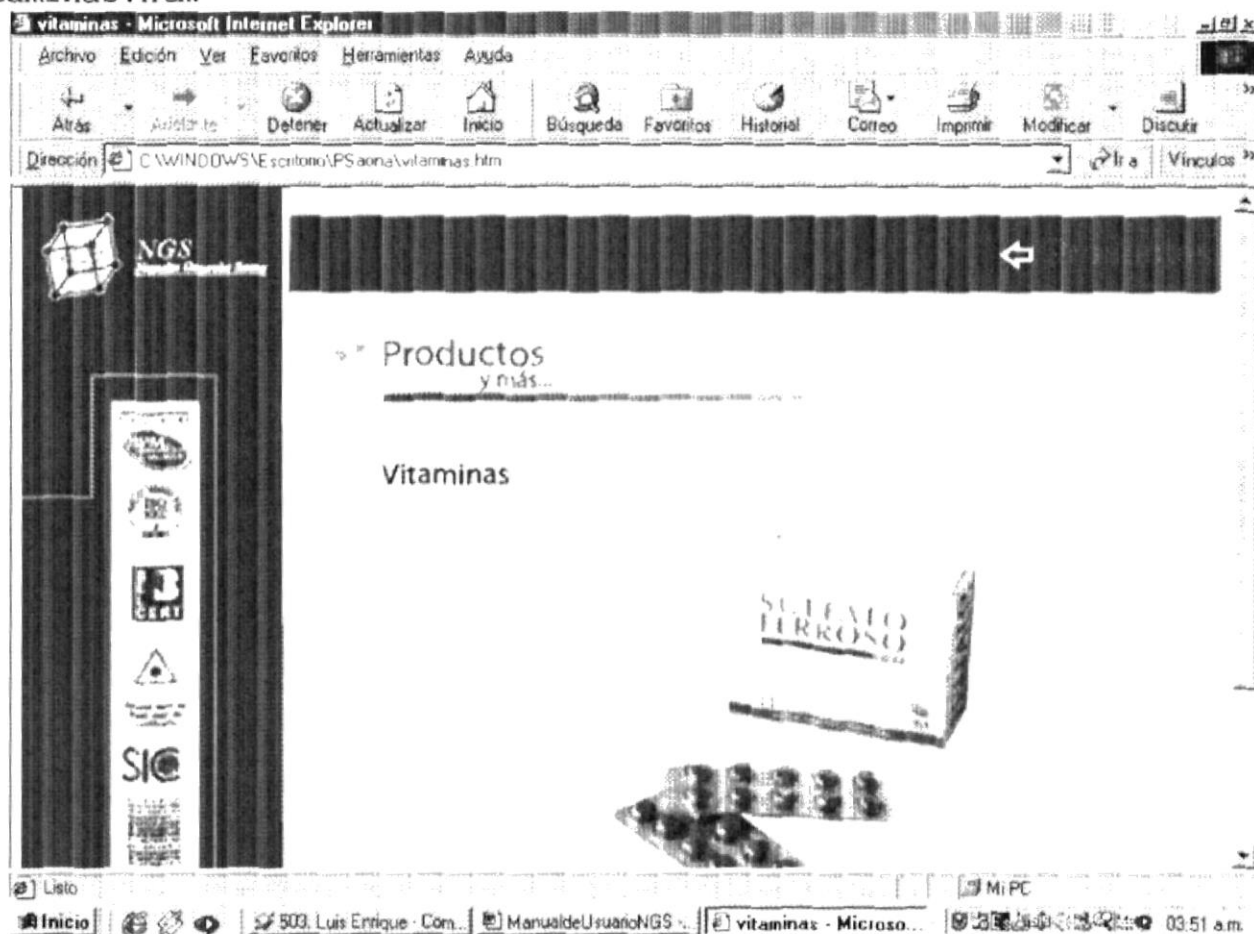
vitaminas - Microsoft Internet Explorer

Archivo Edición Ver Favoritos Herramientas Ayuda

Atrás Adelante Detener Actualizar Inicio Búsqueda Favoritos Historial Correo Imprimir Modificar Discutir

Dirección C:\WINDOWS\Escritorio\PSaona\vitaminas.htm Ir a Vínculos

NGS

Productos
y más...

Vitaminas

SULFATO FERROSO

SIC

Listo Mi PC

Inicio 503. Luis Enrique - Com... ManualdeUsuarioNGS -... vitaminas - Microso... 03:51 a.m.